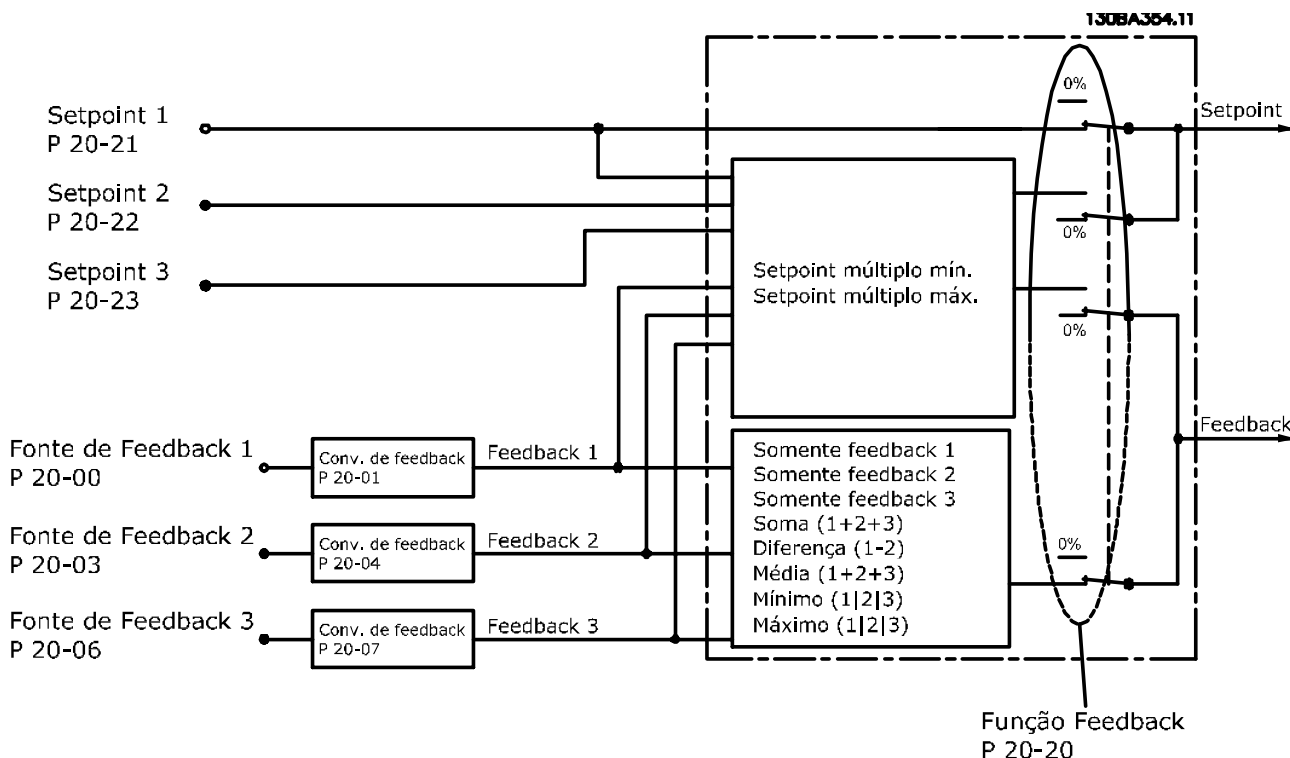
130BA354.11

Setpoint 1
P 20-21

Setpoint 2
P 20-22

Setpoint 3
P 20-23

Setpoint múltiplo mín.
Setpoint múltiplo máx.

0%

0%

0%

Setpoint

Feedback

Fonte de Feedback 1
P 20-00

Conv. de feedback
P 20-01

Feedback 1

Fonte de Feedback 2
P 20-03

Conv. de feedback
P 20-04

Feedback 2

Fonte de Feedback 3
P 20-06

Conv. de feedback
P 20-07

Feedback 3

Somente feedback 1
Somente feedback 2
Somente feedback 3
Soma (1+2+3)
Diferença (1-2)
Média (1+2+3)
Mínimo (1|2|3)
Máximo (1|2|3)

0%

Função Feedback
P 20-20